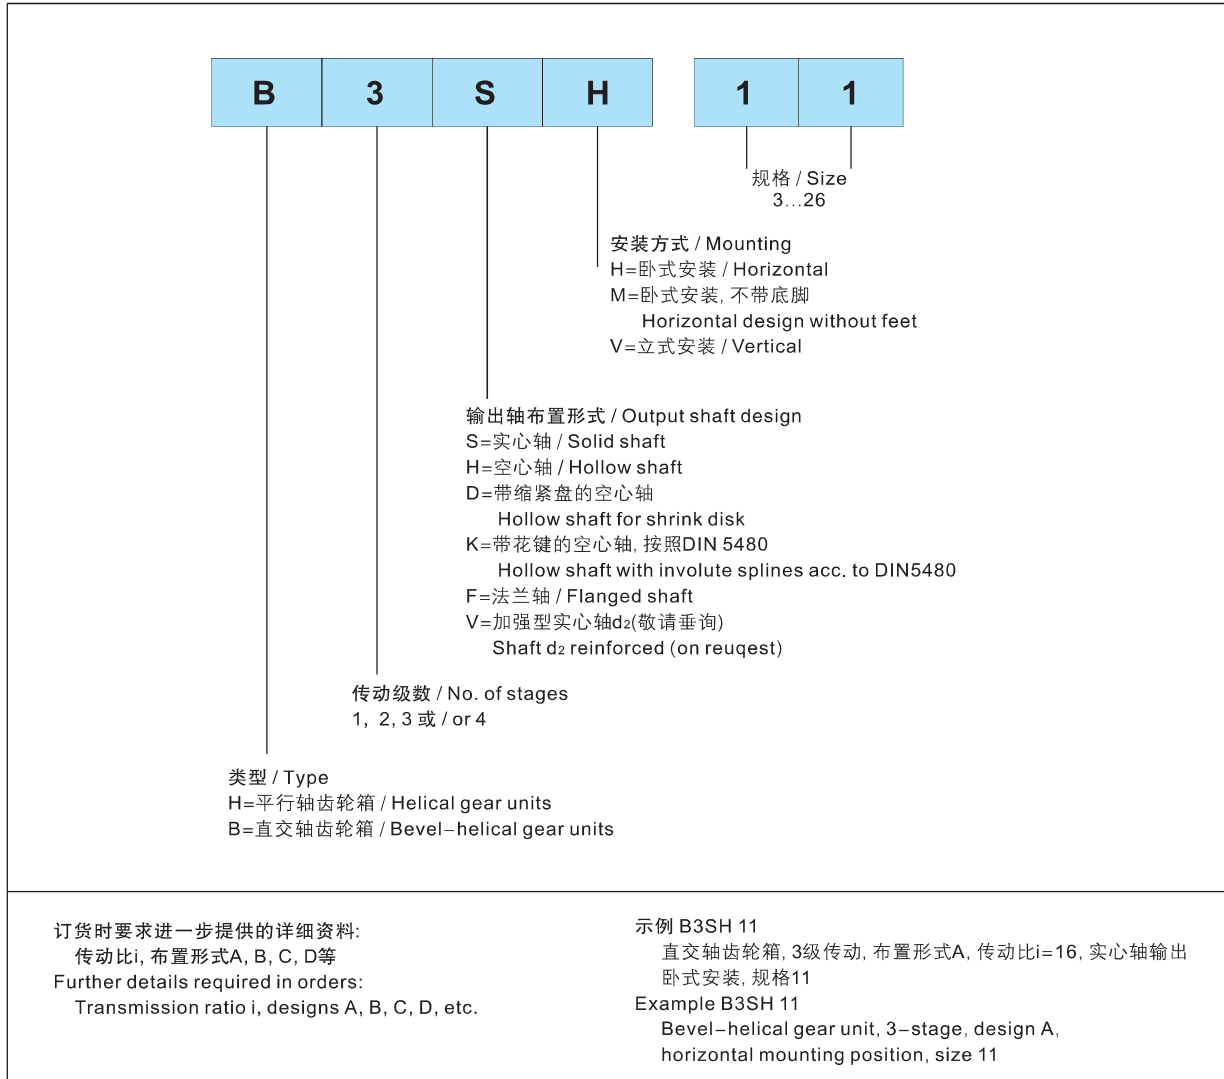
| B | 3 | S | H |
|---|---|---|---|

| 1 | 1 |
|---|---|

规格 / Size
3...26

安装方式 / Mounting
H=卧式安装 / Horizontal
M=卧式安装, 不带底脚
Horizontal design without feet
V=立式安装 / Vertical

输出轴布置形式 / Output shaft design
S=实心轴 / Solid shaft
H=空心轴 / Hollow shaft
D=带缩紧盘的空心轴
Hollow shaft for shrink disk
K=带花键的空心轴, 按照DIN 5480
Hollow shaft with involute splines acc. to DIN5480
F=法兰轴 / Flanged shaft
V=加强型实心轴$d_2$(敬请垂询)
Shaft $d_2$ reinforced (on reuqest)

传动级数 / No. of stages
1, 2, 3 或 / or 4

类型 / Type
H=平行轴齿轮箱 / Helical gear units
B=直交轴齿轮箱 / Bevel−helical gear units

订货时要求进一步提供的详细资料:
传动比i, 布置形式A, B, C, D等
Further details required in orders:
Transmission ratio i, designs A, B, C, D, etc.

示例 B3SH 11
直交轴齿轮箱, 3级传动, 布置形式A, 传动比i=16, 实心轴输出 卧式安装, 规格11
Example B3SH 11
Bevel−helical gear unit, 3−stage, design A, horizontal mounting position, size 11